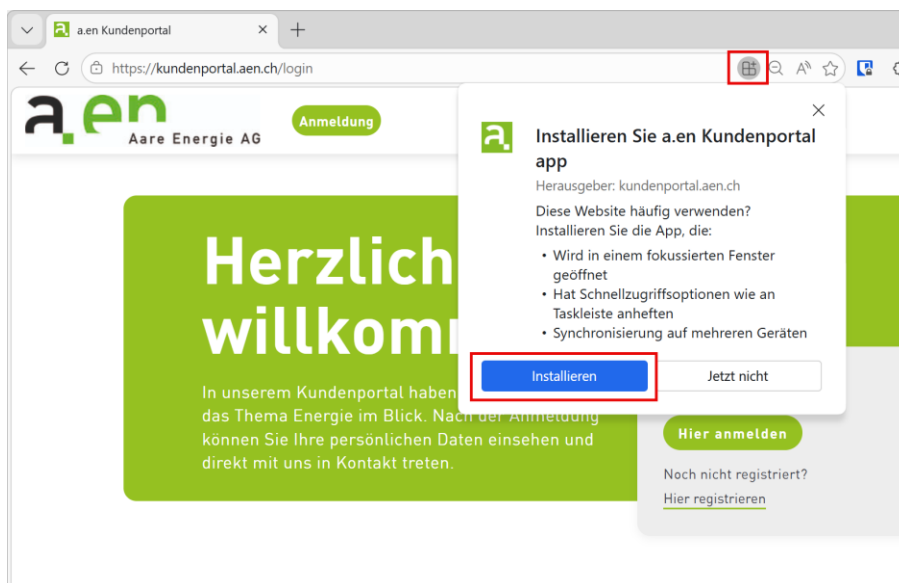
a.en Kundenportal
https://kundenportal.aen.ch/login

a.en
Aare Energie AG
Anmeldung

Installieren Sie a.en Kundenportal app
Herausgeber: kundenportal.aen.ch
Diese Website häufig verwenden? Installieren Sie die App, die:
• Wird in einem fokussierten Fenster geöffnet
• Hat Schnellzugriffsoptionen wie an Taskleiste anheften
• Synchronisierung auf mehreren Geräten
Installieren
Jetzt nicht

Herzlich willkom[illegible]
In unserem Kundenportal haben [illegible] das Thema Energie im Blick. Nach der Anmeldung können Sie Ihre persönlichen Daten einsehen und direkt mit uns in Kontakt treten.

Hier anmelden
Noch nicht registriert?
Hier registrieren